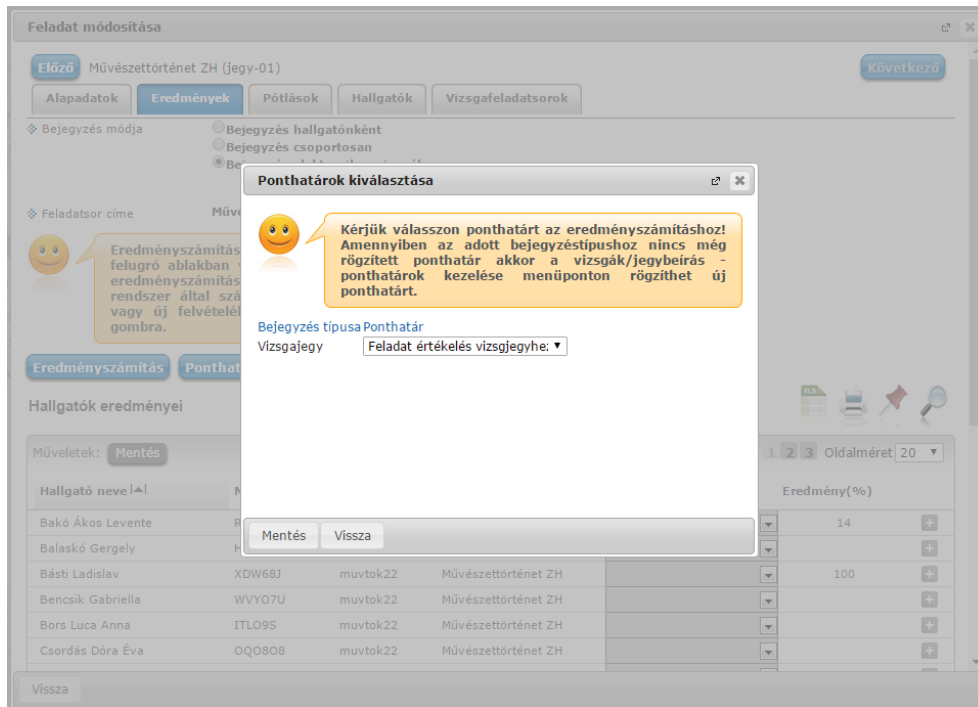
Feladat módosítása

Előző Művészettörténet ZH (jegy-01) Következő

Alapadatok | Eredmények | Pótlások | Hallgatók | Vizsgafeladatsorok

Bejegyzés módja
Bejegyzés hallgatónként
Bejegyzés csoportosan
Be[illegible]

Feladatsor címe Műv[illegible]

Eredményszámítás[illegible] felugró ablakban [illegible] eredményszámítás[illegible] rendszer által szá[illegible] vagy új felvételé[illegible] gombra.

Eredményszámítás Ponthat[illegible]

Hallgatók eredményei

Műveletek: Mentés

1 2 3 Oldalméret 20

| Hallgató neve | N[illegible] | | | | Eredmény(%) |
|---|---|---|---|---|---|
| Bakó Ákos Levente | R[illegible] | | | | 14 |
| Balaskó Gergely | H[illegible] | | | | |
| Bósti Ladislav | XDW68J | muvtok22 | Művészettörténet ZH | | 100 |
| Bencsik Gabriella | WVYO7U | muvtok22 | Művészettörténet ZH | | |
| Bors Luca Anna | ITLO9S | muvtok22 | Művészettörténet ZH | | |
| Csordás Dóra Éva | OQO8O8 | muvtok22 | Művészettörténet ZH | | |

Vissza

Ponthatárok kiválasztása

Kérjük válasszon ponthatárt az eredményszámításhoz! Amennyiben az adott bejegyzéstípushoz nincs még rögzített ponthatár akkor a vizsgák/jegybeírás - ponthatárok kezelése menüponton rögzíthet új ponthatárt.

Bejegyzés típusa Ponthatár
Vizsgajegy Feladat értékelés vizsgjegyhe:

Mentés Vissza